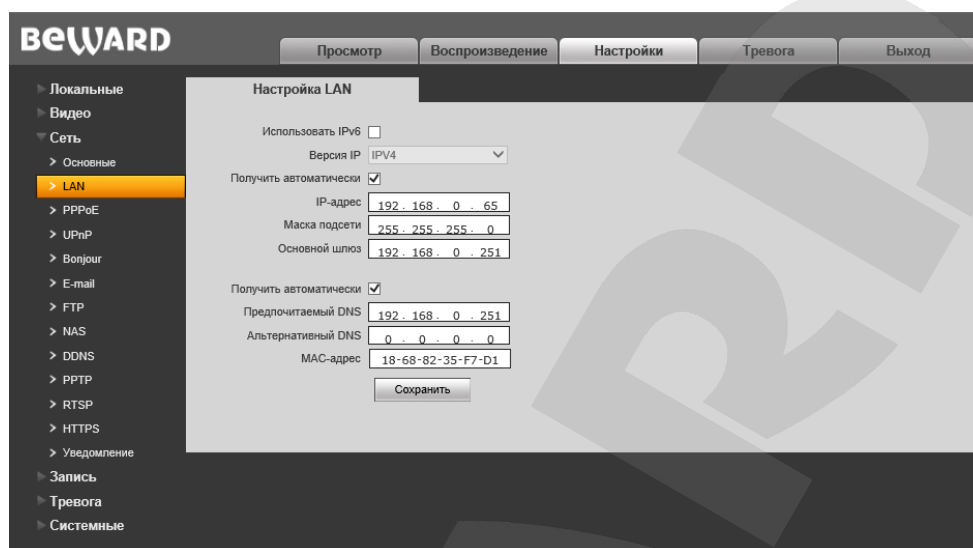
BEWARD

Просмотр | Воспроизведение | Настройки | Тревога | Выход

Локальные
Видео
Сеть
> Основные
> LAN
> PPPoE
> UPnP
> Bonjour
> E-mail
> FTP
> NAS
> DDNS
> PPTP
> RTSP
> HTTPS
> Уведомление
Запись
Тревога
Системные

Настройка LAN

Использовать IPv6
Версия IP IPV4
Получить автоматически
IP-адрес 192 . 168 . 0 . 65
Маска подсети 255 . 255 . 255 . 0
Основной шлюз 192 . 168 . 0 . 251

Получить автоматически
Предпочитаемый DNS 192 . 168 . 0 . 251
Альтернативный DNS 0 . 0 . 0 . 0
MAC-адрес 18-68-82-35-F7-D1

Сохранить